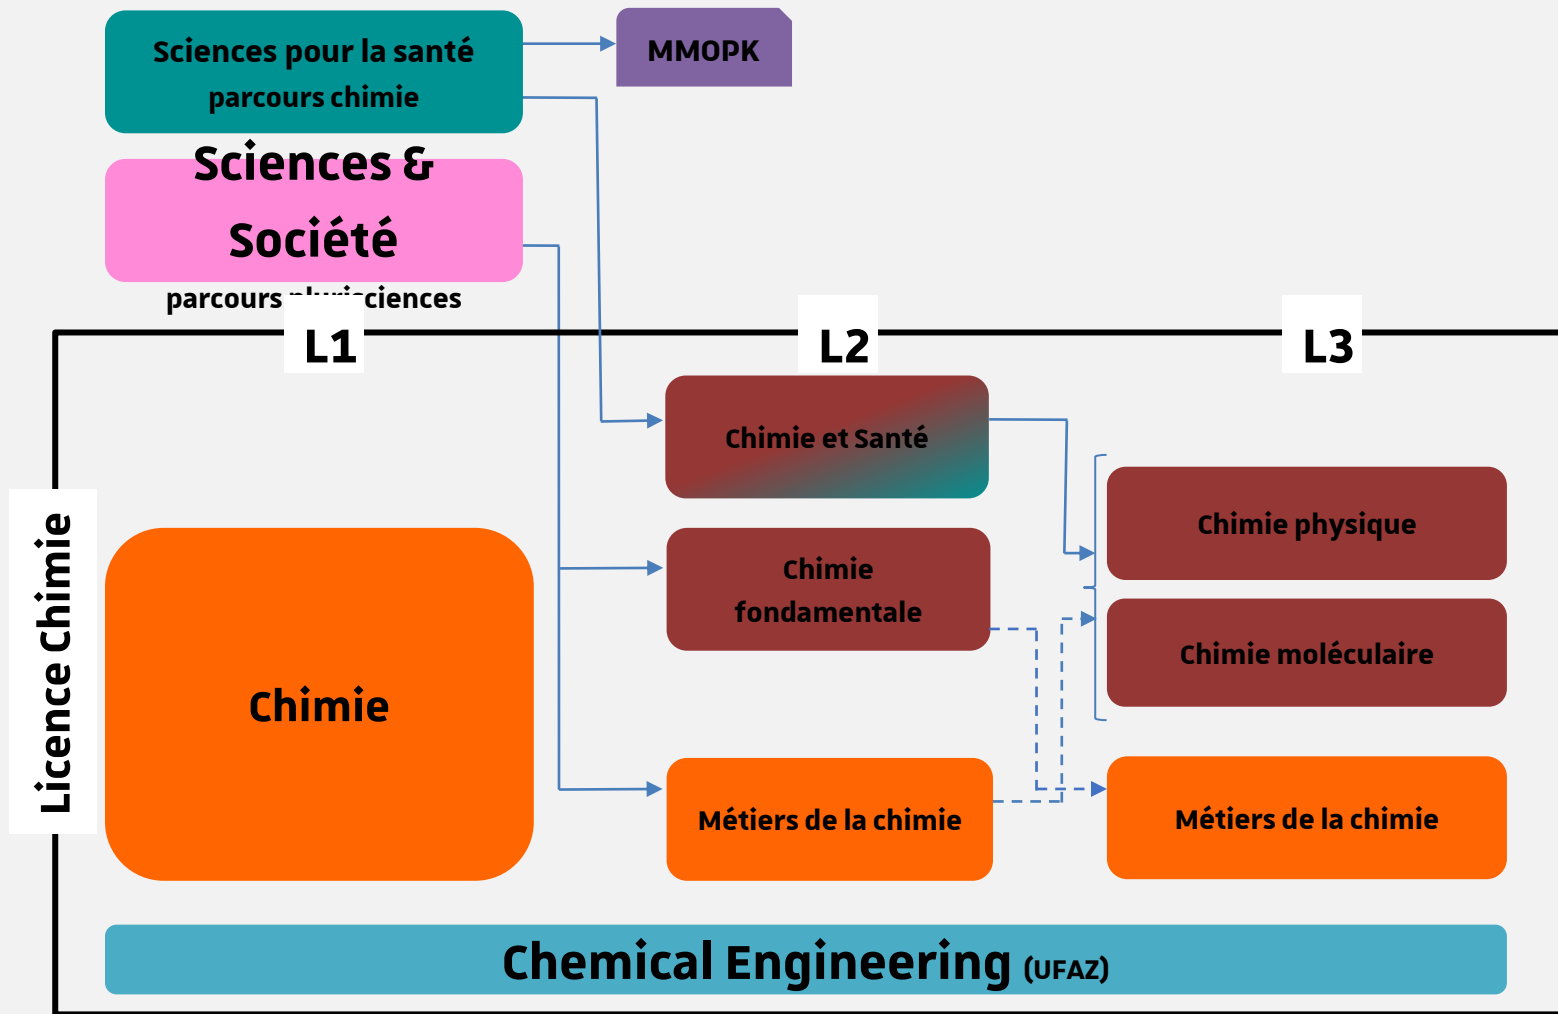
Sciences pour la santé
parcours chimie

MMOPK

Sciences & Société
parcours pluri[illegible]ciences

L1

L2

L3

Licence Chimie

Chimie et Santé

Chimie physique

Chimie fondamentale

Chimie moléculaire

Chimie

Métiers de la chimie

Métiers de la chimie

Chemical Engineering (UFAZ)